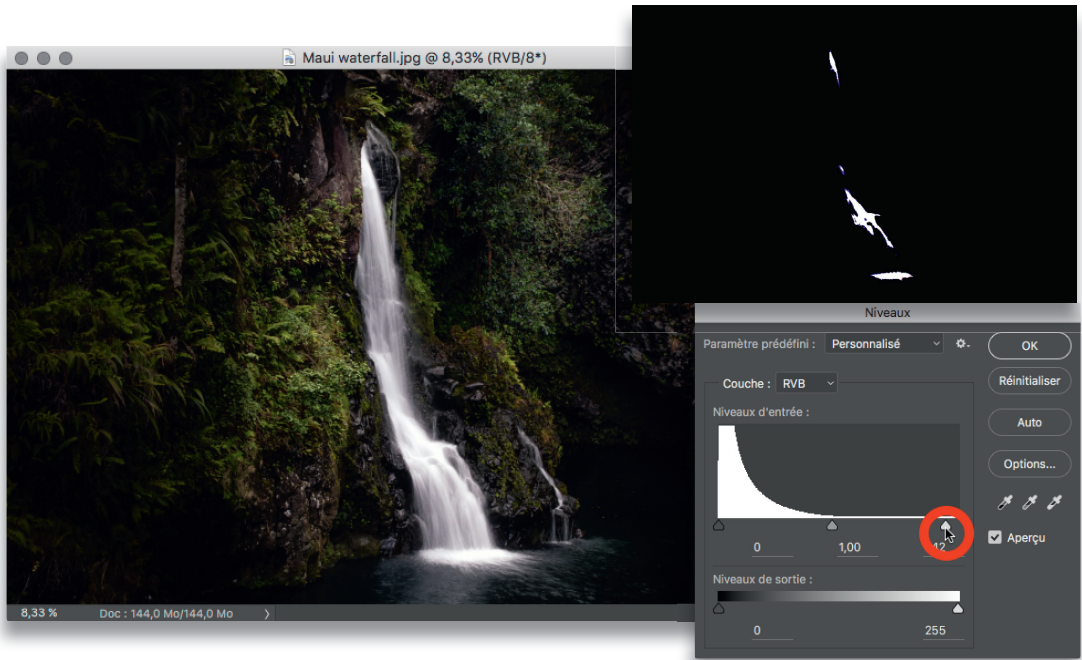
Maui waterfall.jpg @ 8,33% (RVB/8*)

8,33 %
Doc : 144,0 Mo/144,0 Mo

Niveaux

Paramètre prédéfini : Personnalisé

OK

Réinitialiser

Auto

Options...

Aperçu

Couche : RVB

Niveaux d'entrée :

0
1,00
12

Niveaux de sortie :

0
255